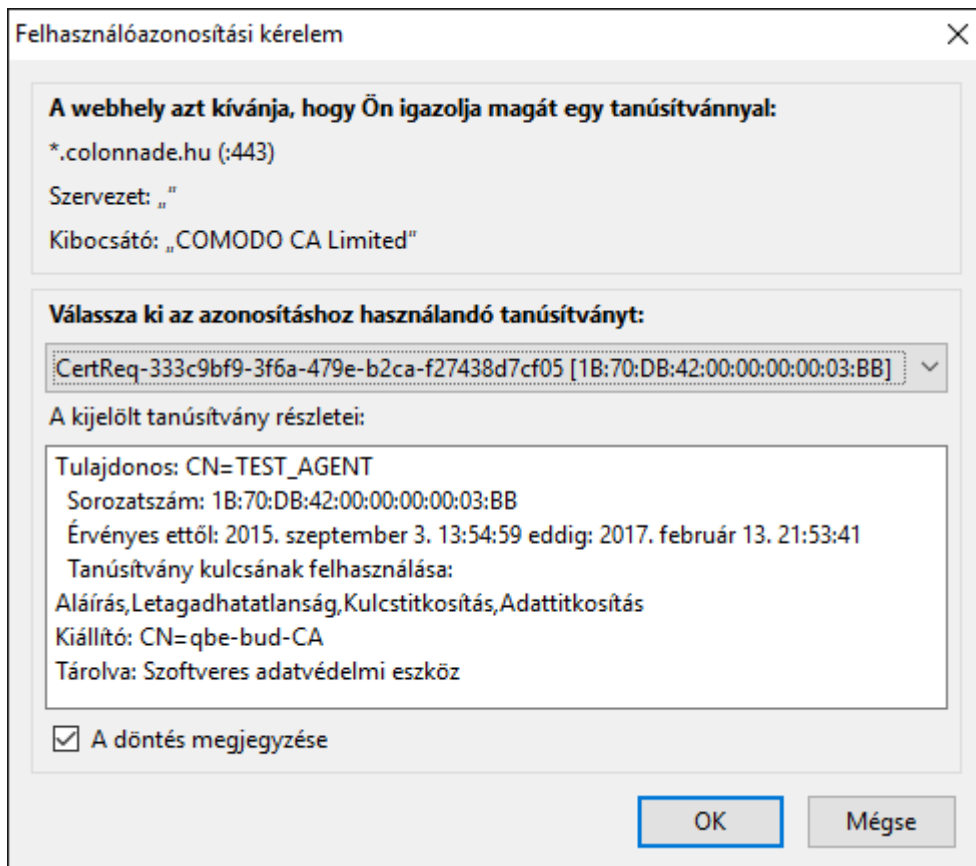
Felhasználóazonosítási kérelem

A webhely azt kívánja, hogy Ön igazolja magát egy tanúsítvánnyal:

*.colonnade.hu (:443)

Szervezet: „"

Kibocsátó: „COMODO CA Limited"

Válassza ki az azonosításhoz használandó tanúsítványt:

CertReq-333c9bf9-3f6a-479e-b2ca-f27438d7cf05 [1B:70:DB:42:00:00:00:00:03:BB]

A kijelölt tanúsítvány részletei:

Tulajdonos: CN=TEST_AGENT
Sorozatszám: 1B:70:DB:42:00:00:00:00:03:BB
Érvényes ettől: 2015. szeptember 3. 13:54:59 eddig: 2017. február 13. 21:53:41
Tanúsítvány kulcsának felhasználása:
Aláírás,Letagadhatatlanság,Kulcstitkosítás,Adattitkosítás
Kiállító: CN=qbe-bud-CA
Tárolva: Szoftveres adatvédelmi eszköz

A döntés megjegyzése

OK

Mégse